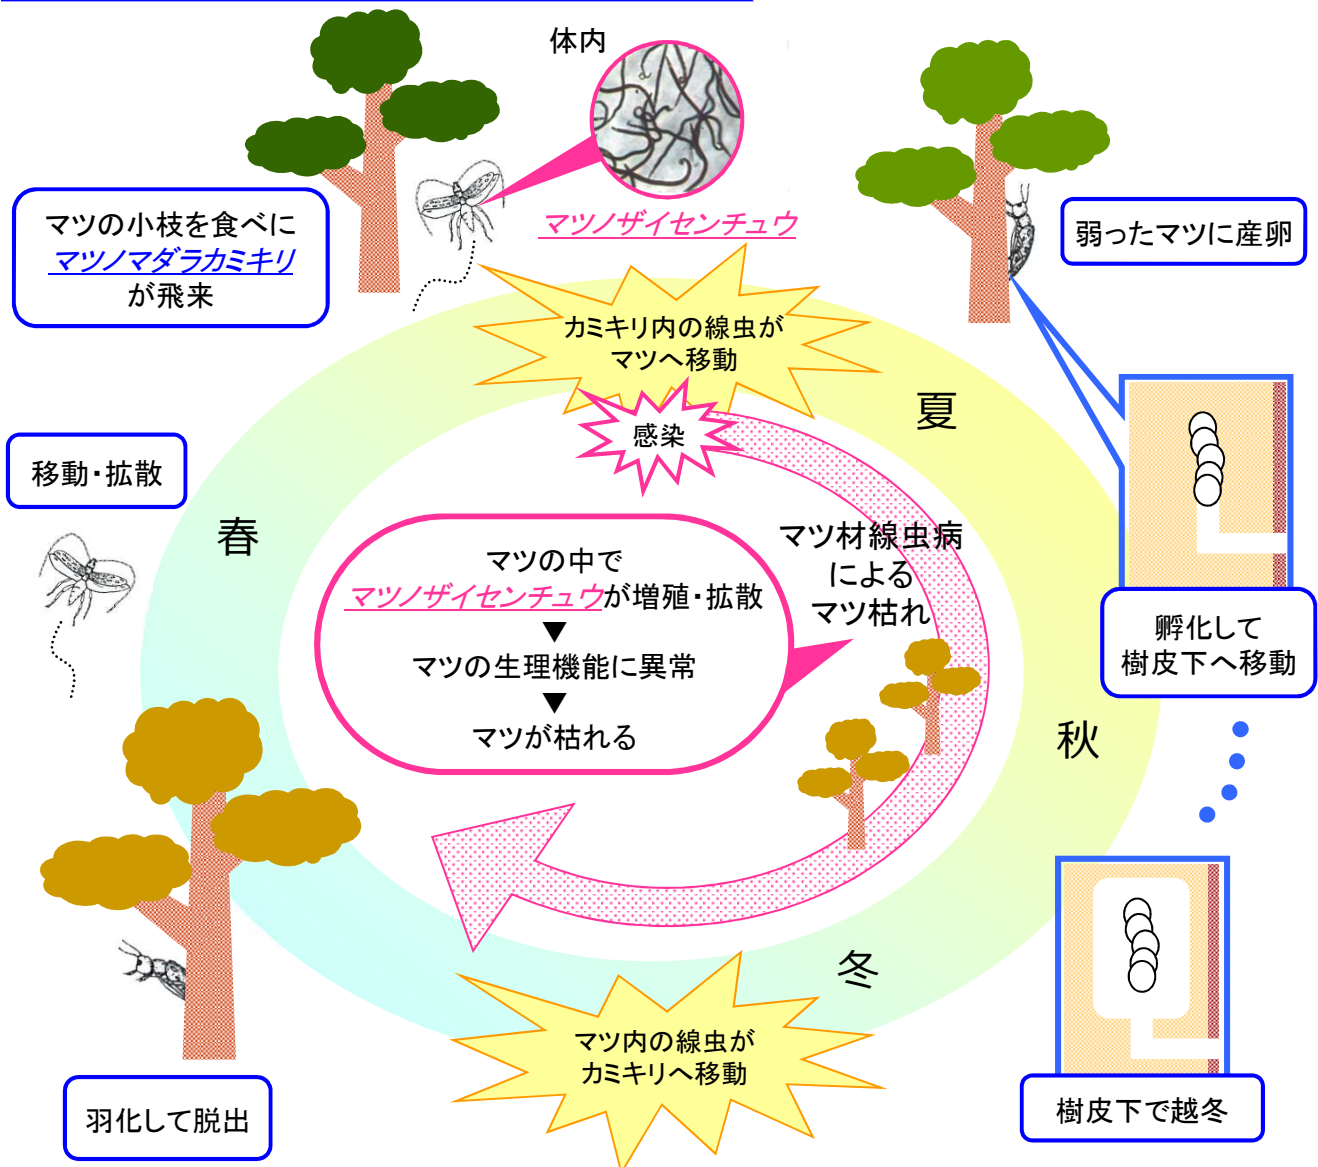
体内

マツノザイセンチュウ

マツの小枝を食べに
マツノマダラカミキリ
が飛来

弱ったマツに産卵

カミキリ内の線虫が
マツへ移動

感染

夏

移動・拡散

春

マツの中で
マツノザイセンチュウが増殖・拡散
▼
マツの生理機能に異常
▼
マツが枯れる

マツ材線虫病
による
マツ枯れ

孵化して
樹皮下へ移動

秋

冬

マツ内の線虫が
カミキリへ移動

羽化して脱出

樹皮下で越冬